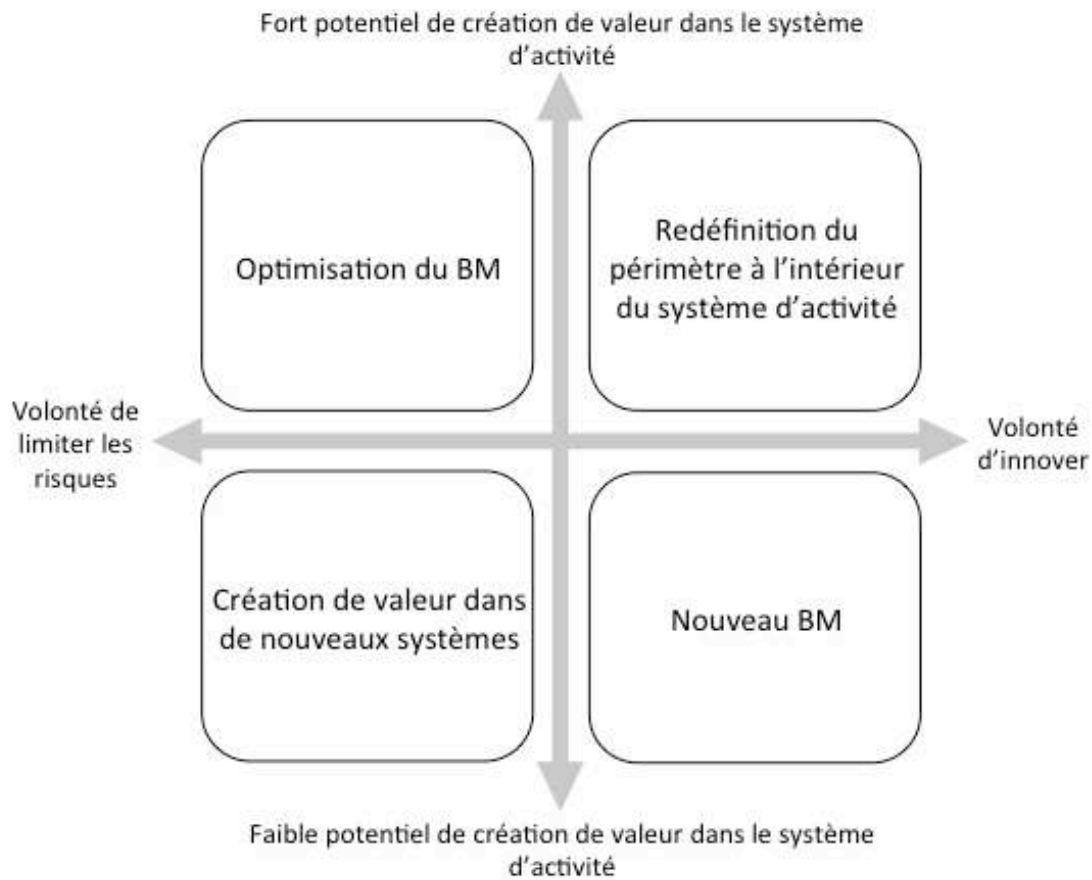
Fort potentiel de création de valeur dans le système d’activité

Optimisation du BM

Redéfinition du périmètre à l’intérieur du système d’activité

Volonté de limiter les risques

Volonté d’innover

Création de valeur dans de nouveaux systèmes

Nouveau BM

Faible potentiel de création de valeur dans le système d’activité